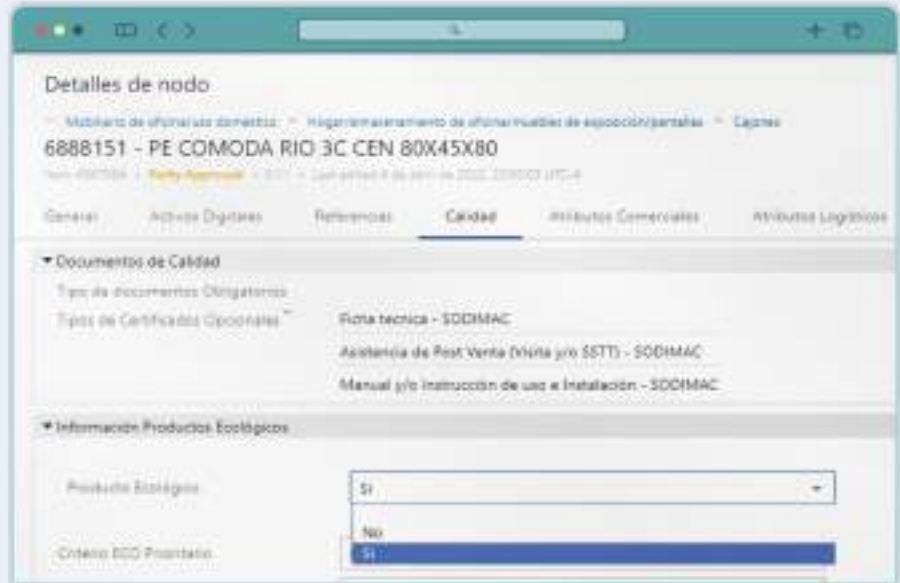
Detalles de nodo

Mobiliario de oficina/uso doméstico > Hogar/almacenamiento de oficina/muebles de exposición/pantallas > Cajones

6888151 - PE COMODA RIO 3C CEN 80X45X80

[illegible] Partly Approved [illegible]

General | Activos Digitales | Referencias | Calidad | Atributos Comerciales | Atributos Logísticos

▾ Documentos de Calidad

Tipos de documentos Obligatorios

Tipos de Certificados Opcionales

Ficha tecnica - SODIMAC

Asistencia de Post Venta (Visita y/o SSTT) - SODIMAC

Manual y/o Instrucción de uso e Instalación - SODIMAC

▾ Información Productos Ecológicos

Producto Ecológico

Si

No

Si

Criterio ECO Prioritario